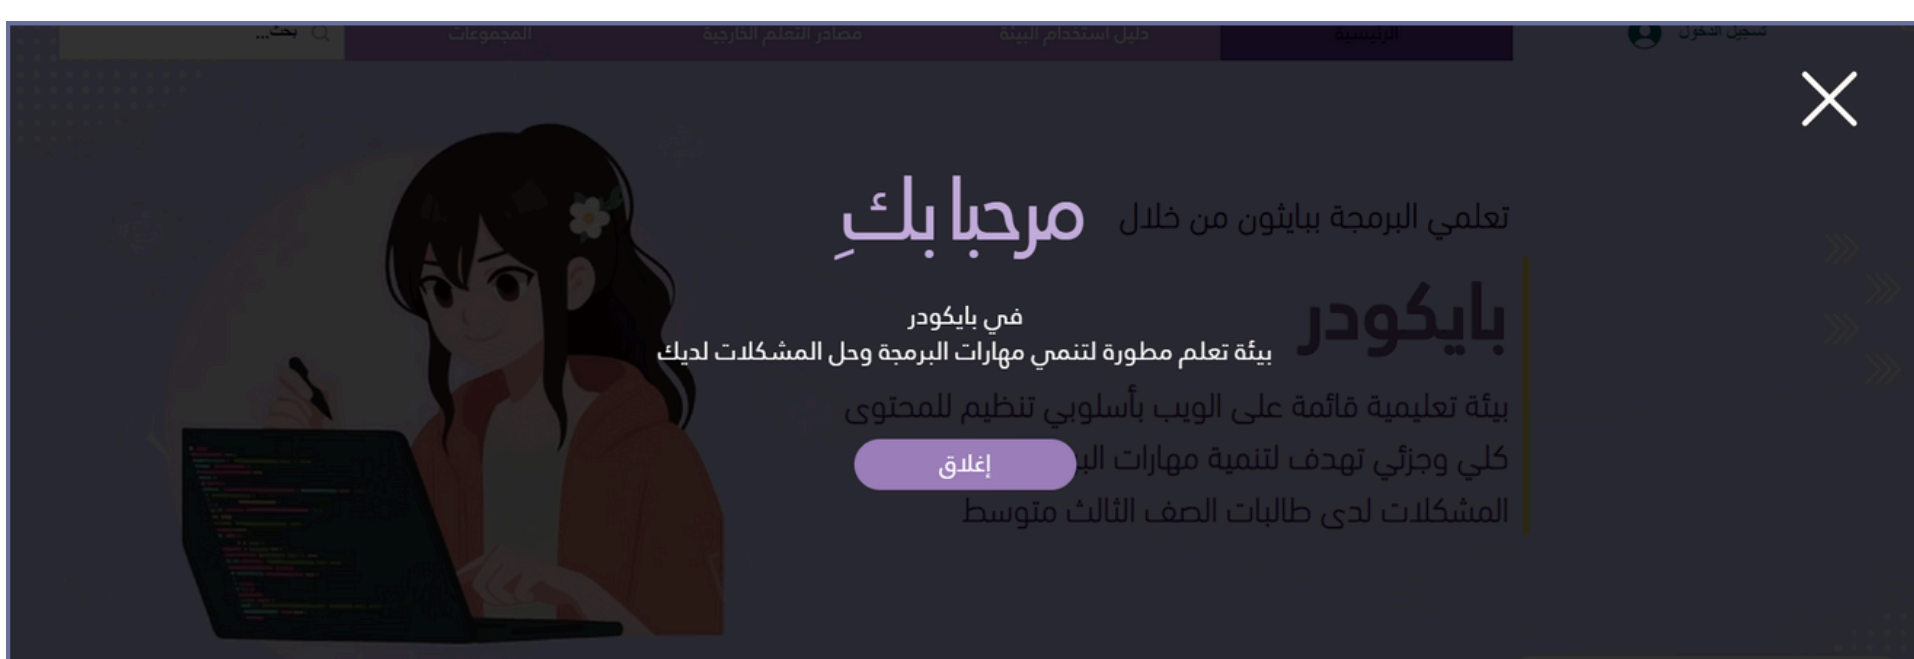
تسجيل الدخول

الرئيسية

دليل استخدام البيئة

مصادر التعلم الخارجية

المجموعات

بحث...

تعلمي البرمجة بايثون من خلال

مرحبا بكِ

في بايكودر
بيئة تعلم مطورة لتنمي مهارات البرمجة وحل المشكلات لديك

بايكودر

بيئة تعليمية قائمة على الويب بأسلوبي تنظيم للمحتوى كلي وجزئي تهدف لتنمية مهارات البر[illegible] المشكلات لدى طالبات الصف الثالث متوسط

إغلاق